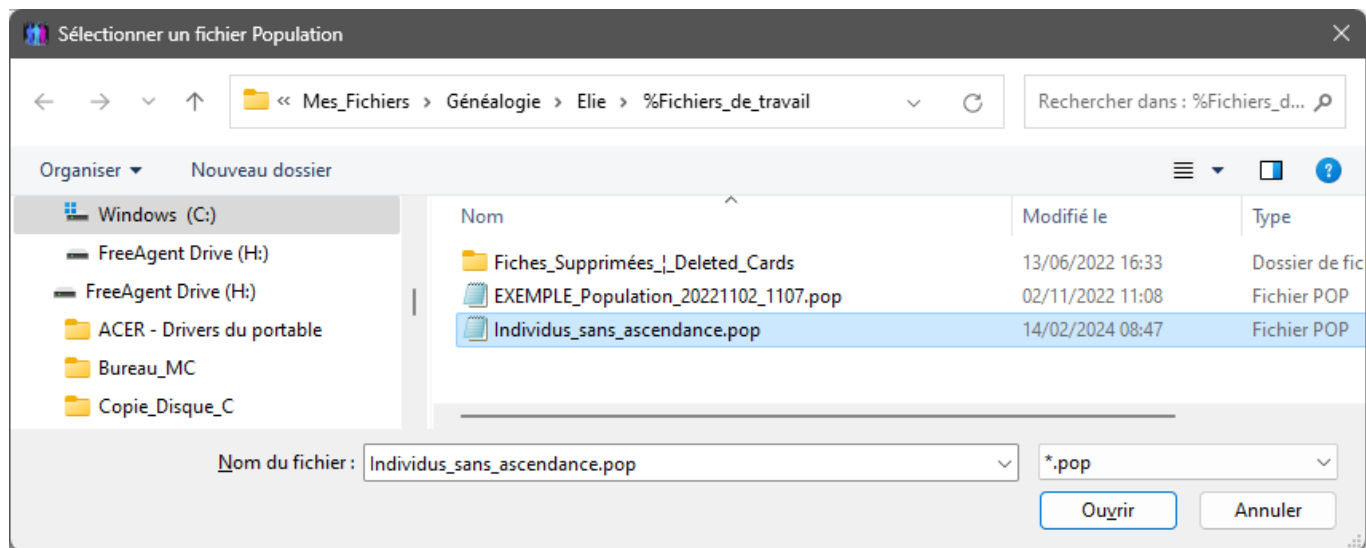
Sélectionner un fichier Population

« Mes_Fichiers › Généalogie › Elie › %Fichiers_de_travail

Rechercher dans : %Fichiers_d...

Organiser ▾ Nouveau dossier

Windows (C:)
FreeAgent Drive (H:)
FreeAgent Drive (H:)
ACER - Drivers du portable
Bureau_MC
Copie_Disque_C

| Nom | Modifié le | Type |
|---|---|---|
| Fiches_Supprimées_¦_Deleted_Cards | 13/06/2022 16:33 | Dossier de fic |
| EXEMPLE_Population_20221102_1107.pop | 02/11/2022 11:08 | Fichier POP |
| Individus_sans_ascendance.pop | 14/02/2024 08:47 | Fichier POP |

Nom du fichier : Individus_sans_ascendance.pop

*.pop

Ouvrir

Annuler